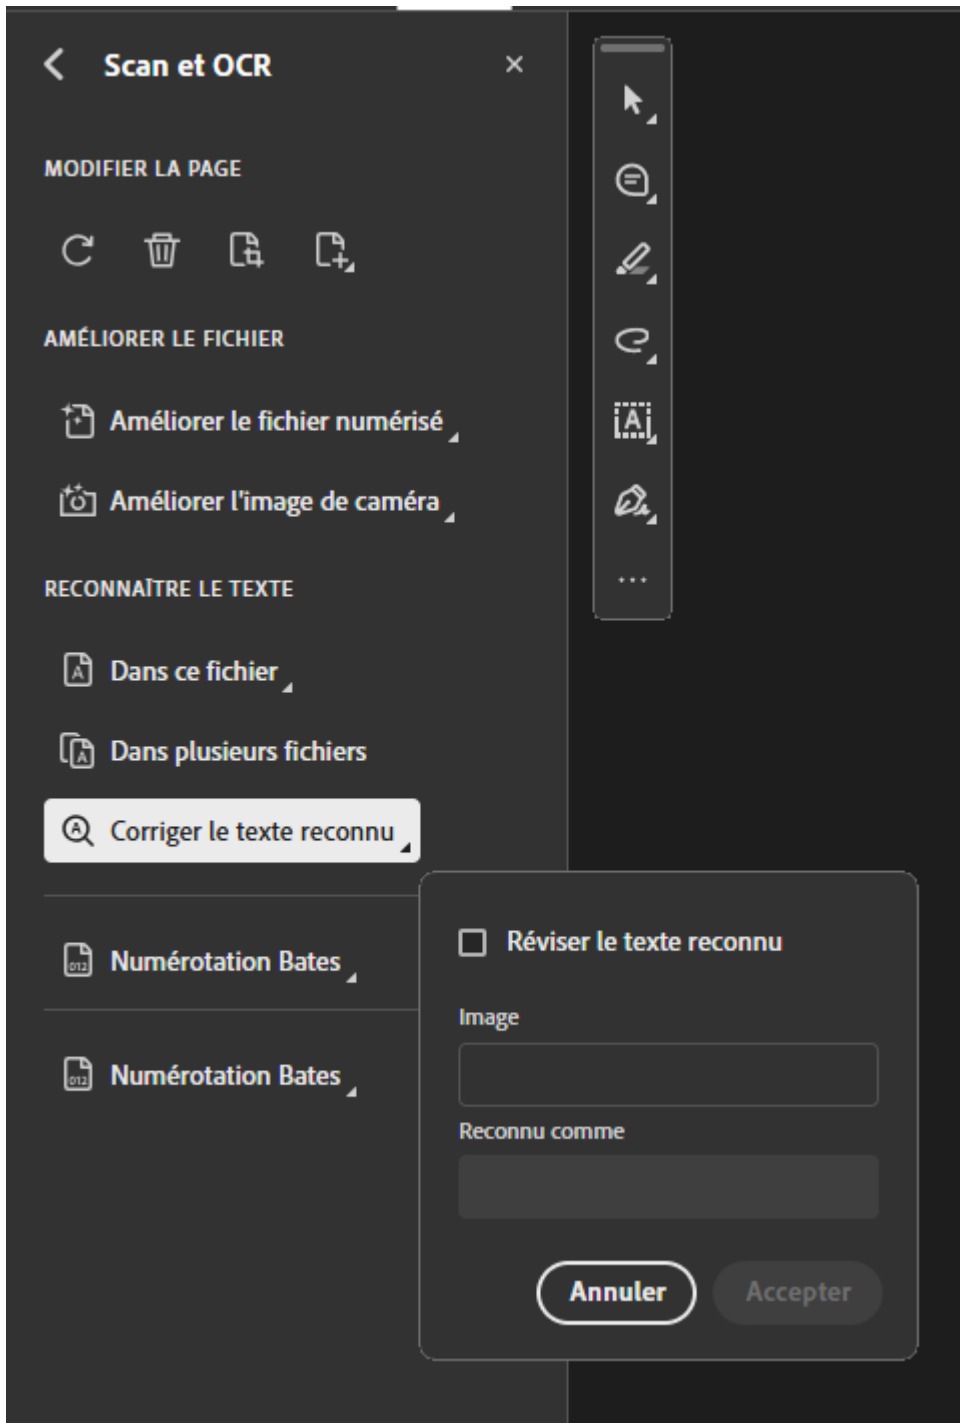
Scan et OCR

MODIFIER LA PAGE

AMÉLIORER LE FICHIER

Améliorer le fichier numérisé

Améliorer l'image de caméra

RECONNAÎTRE LE TEXTE

Dans ce fichier

Dans plusieurs fichiers

Corriger le texte reconnu

Numérotation Bates

Numérotation Bates

Réviser le texte reconnu

Image

Reconnu comme

Annuler

Accepter